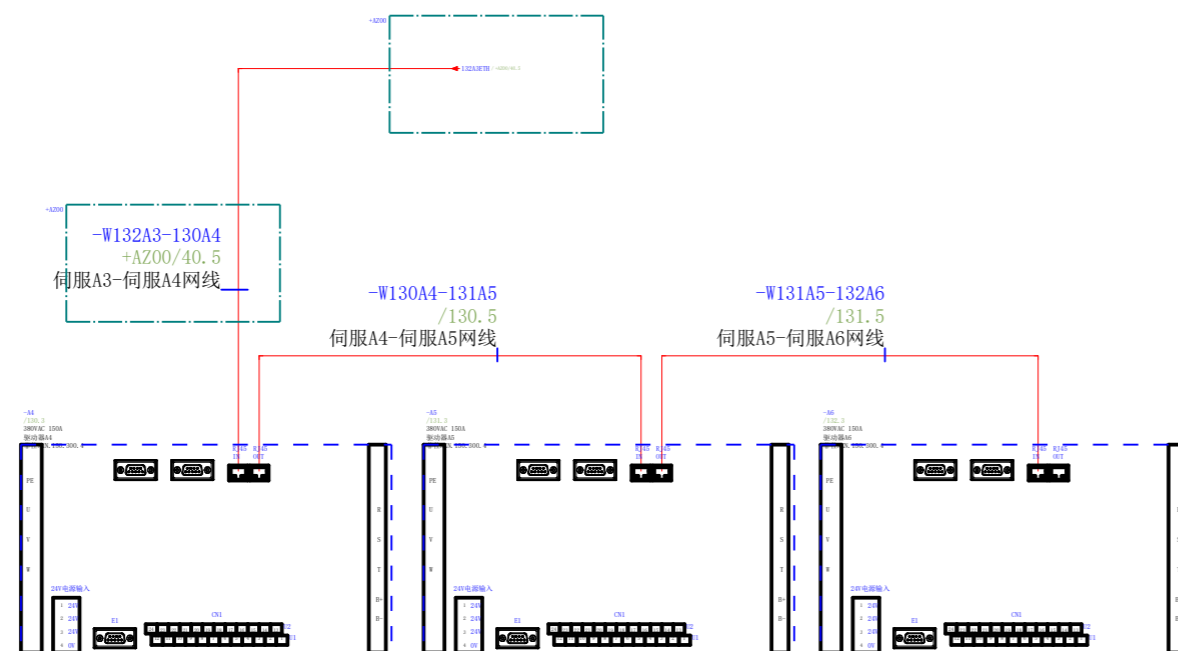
+AZ00
132A3ETH : +AZ00/40.5

+AZ00
-W132A3-130A4
+AZ00/40.5
伺服A3-伺服A4网线

-W130A4-131A5
/130.5
伺服A4-伺服A5网线

-W131A5-132A6
/131.5
伺服A5-伺服A6网线

-A4
/130.3
380VAC 150A
驱动器A4
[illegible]
RJ45 IN
RJ45 OUT
PE
U
V
W
24V电源输入
1 24V
2 24V
3 24V
4 0V
E1
CN1
E2
R
S
T
B+
B-

-A5
/131.3
380VAC 150A
驱动器A5
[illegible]
RJ45 IN
RJ45 OUT
PE
U
V
W
24V电源输入
1 24V
2 24V
3 24V
4 0V
E1
CN1
E2
R
S
T
B+
B-

-A6
/132.3
380VAC 150A
驱动器A6
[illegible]
RJ45 IN
RJ45 OUT
PE
U
V
W
24V电源输入
1 24V
2 24V
3 24V
4 0V
E1
CN1
E2